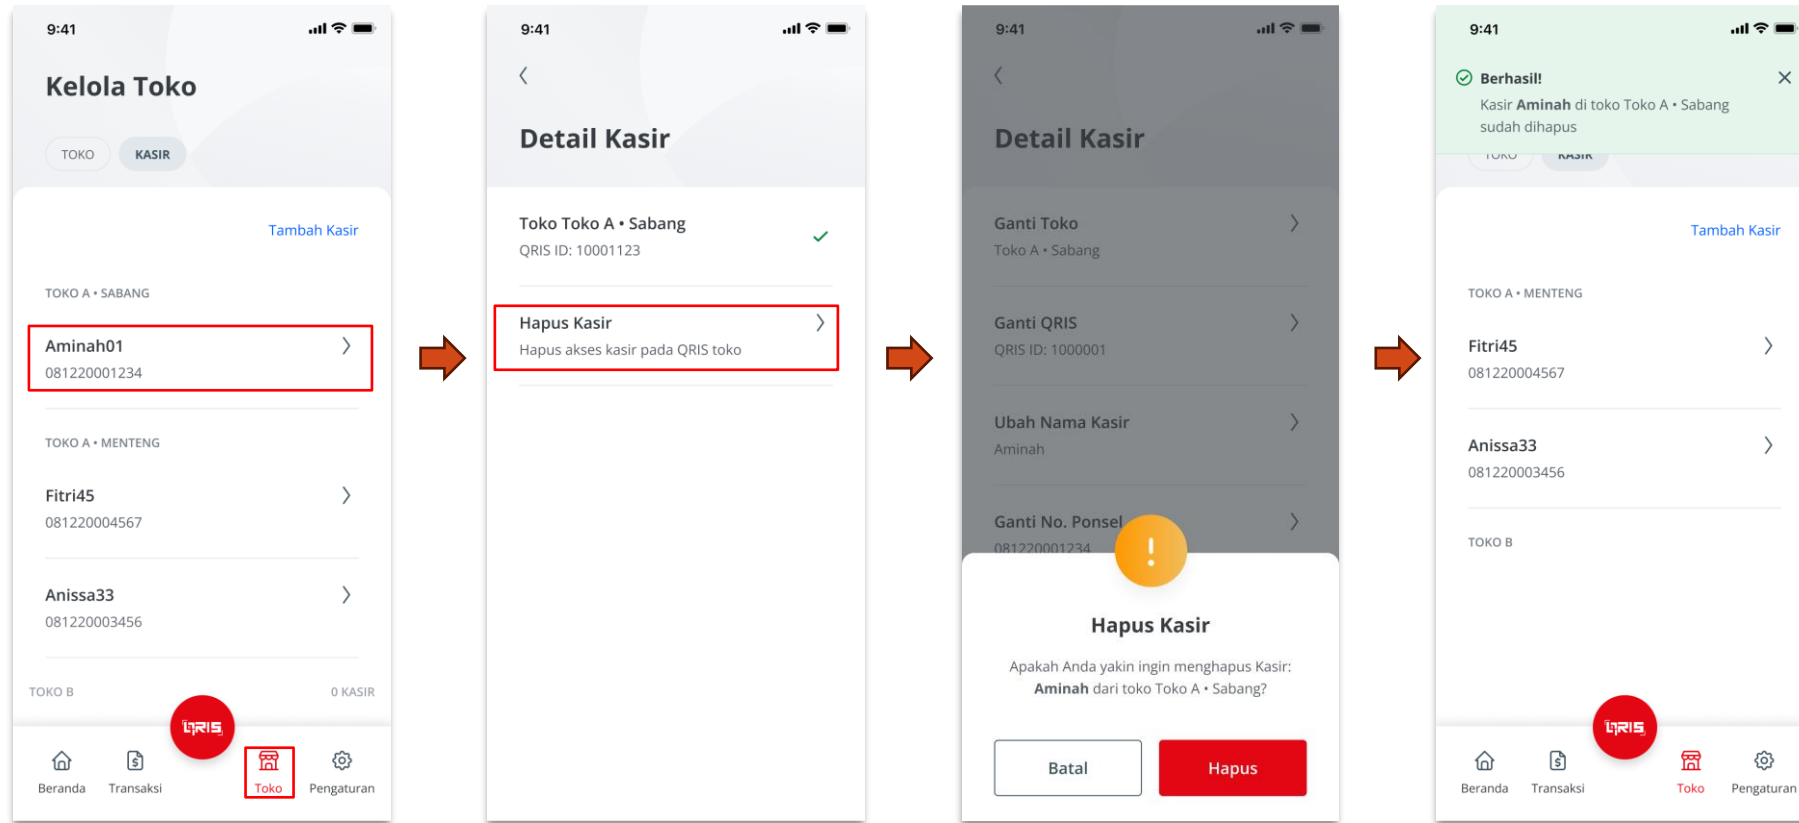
9:41

Kelola Toko

TOKO KASIR

Tambah Kasir

TOKO A • SABANG

Aminah01
081220001234

TOKO A • MENTENG

Fitri45
081220004567

Anissa33
081220003456

TOKO B 0 KASIR

QRIS

Beranda Transaksi Toko Pengaturan

9:41

Detail Kasir

Toko Toko A • Sabang
QRIS ID: 10001123

Hapus Kasir
Hapus akses kasir pada QRIS toko

9:41

Detail Kasir

Ganti Toko
Toko A • Sabang

Ganti QRIS
QRIS ID: 1000001

Ubah Nama Kasir
Aminah

Ganti No. Ponsel
081220001234

!

Hapus Kasir

Apakah Anda yakin ingin menghapus Kasir: **Aminah** dari toko Toko A • Sabang?

Batal Hapus

9:41

Berhasil!
Kasir **Aminah** di toko Toko A • Sabang sudah dihapus

TOKO KASIR

Tambah Kasir

TOKO A • MENTENG

Fitri45
081220004567

Anissa33
081220003456

TOKO B

QRIS

Beranda Transaksi Toko Pengaturan